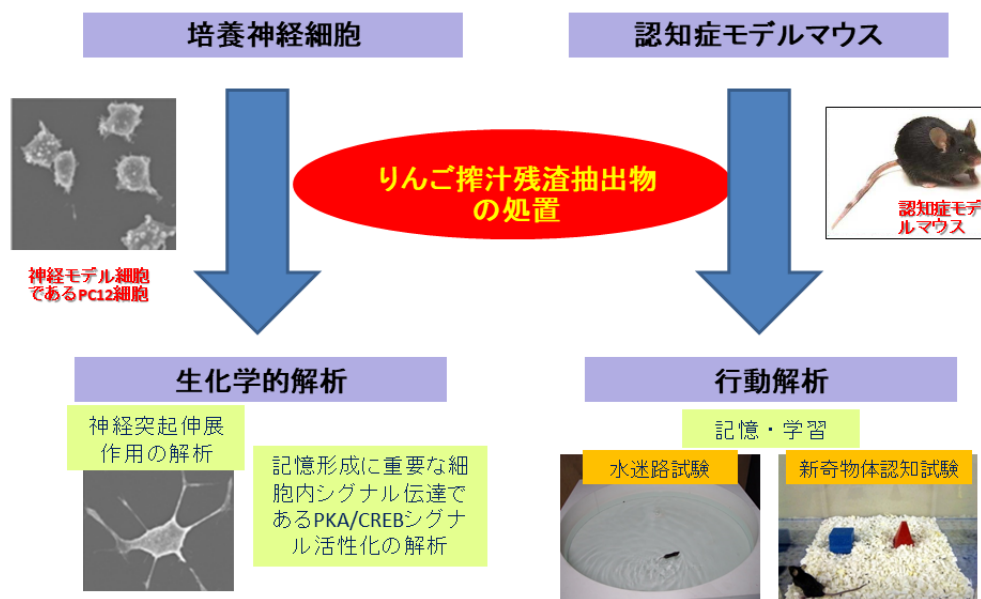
培養神経細胞

認知症モデルマウス

りんご搾汁残渣抽出物の処置

神経モデル細胞であるPC12細胞

認知症モデルマウス

生化学的解析

行動解析

神経突起伸展作用の解析

記憶形成に重要な細胞内シグナル伝達であるPKA/CREBシグナル活性化の解析

記憶・学習

水迷路試験

新奇物体認知試験